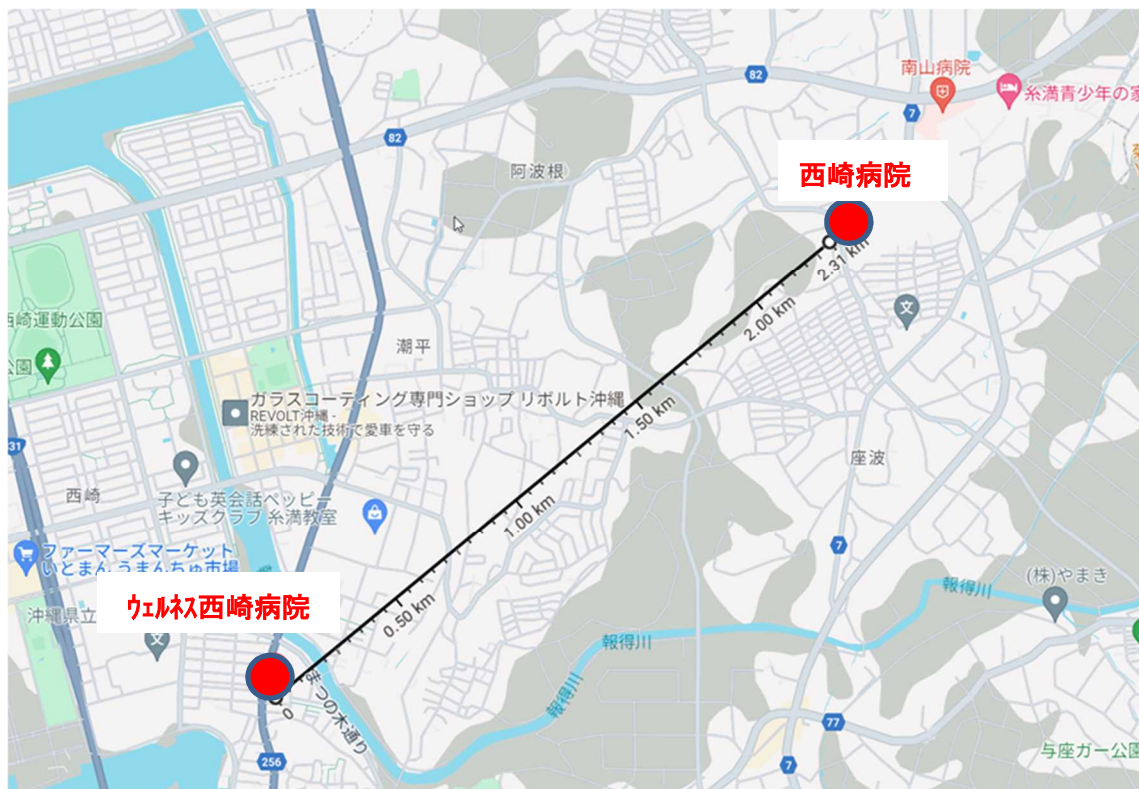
南山病院
糸満青少年の家
82
西崎病院
阿波根
2.31 km
2.00 km
西崎運動公園
公園
潮平
ガラスコーティング専門ショップ リボルト沖縄
REVOLT沖縄 - 洗練された技術で愛車を守る
1.50 km
座波
31
西崎
子ども英会話ペッピーキッズクラブ 糸満教室
1.00 km
ファーマーズマーケット いとまん うまんちゅ市場
7
(株)やまき
報得川
ウェルネス西崎病院
沖縄県立
0.50 km
報得川
報得川
まつの木通り
77
256
7
与座ガー公園